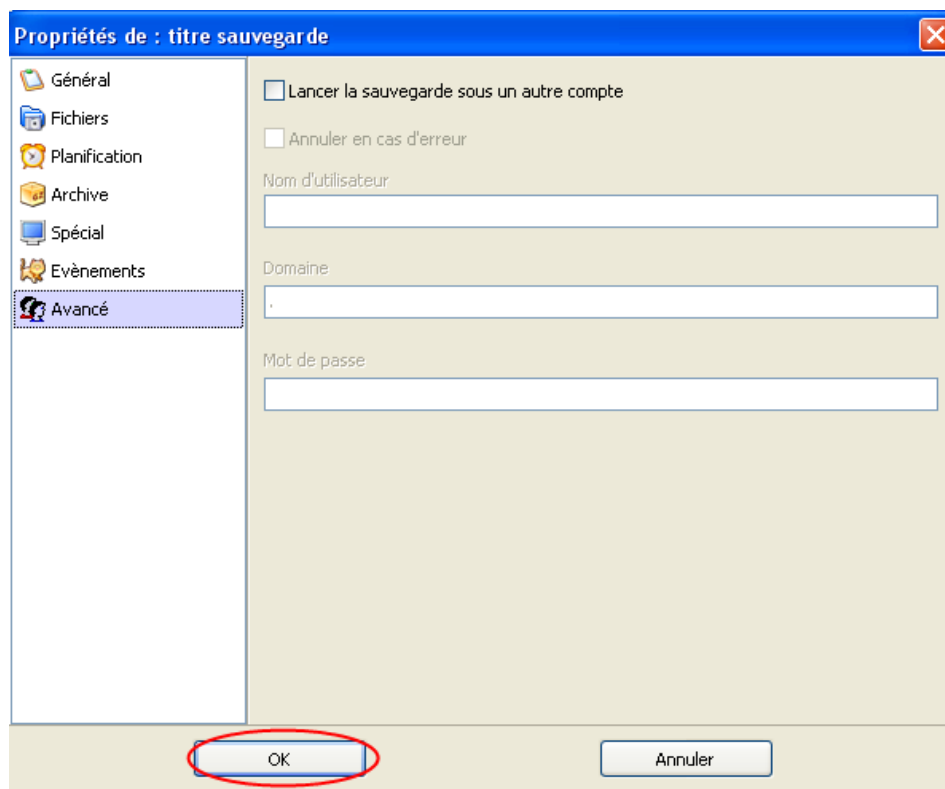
Propriétés de : titre sauvegarde

Général
Fichiers
Planification
Archive
Spécial
Evènements
Avancé

Lancer la sauvegarde sous un autre compte

Annuler en cas d'erreur

Nom d'utilisateur

Domaine

.

Mot de passe

OK

Annuler